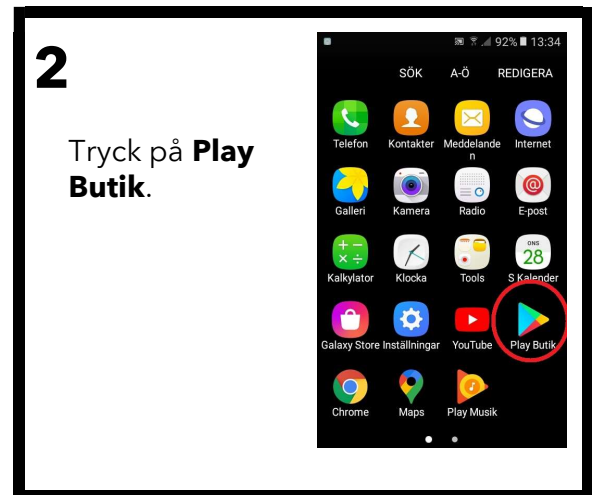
2

Tryck på **Play Butik**.

92% 13:34

SÖK A-Ö REDIGERA

Telefon Kontakter Meddelanden Internet

Galleri Kamera Radio E-post

Kalkylator Klocka Tools ONS 28 S Kalender

Galaxy Store Inställningar YouTube Play Butik

Chrome Maps Play Musik